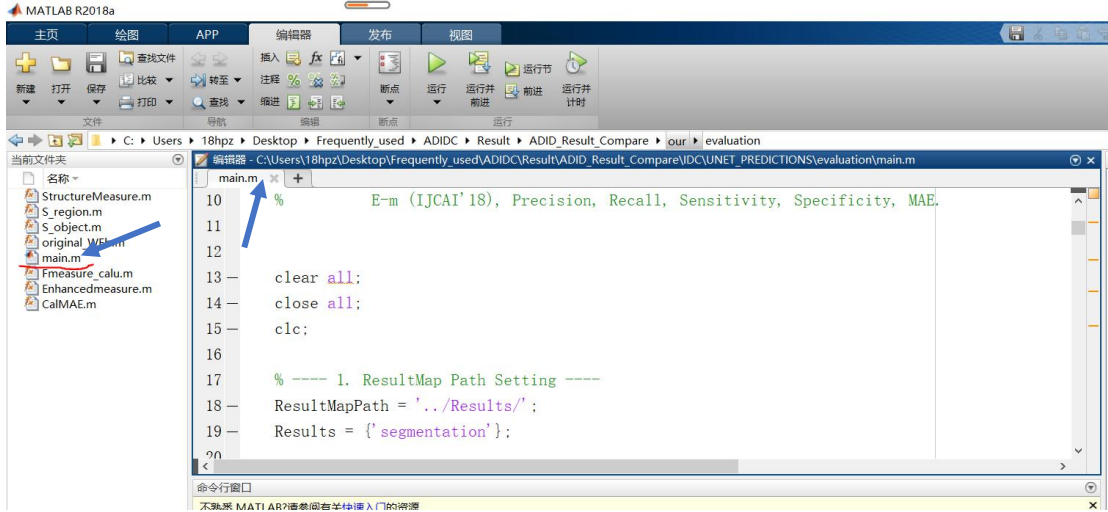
MATLAB R2018a

主页 绘图 APP 编辑器 发布 视图

新建 打开 保存 查找文件 比较 打印 转至 查找 插入 $fx$ 注释 % 缩进 断点 运行 运行并前进 运行节 前进 运行并计时

文件 导航 编辑 断点 运行

C: ▸ Users ▸ 18hpz ▸ Desktop ▸ Frequently_used ▸ ADIDC ▸ Result ▸ ADID_Result_Compare ▸ our ▸ evaluation

当前文件夹

名称

StructureMeasure.m
S_region.m
S_object.m
original_WFb.m
main.m
Fmeasure_calu.m
Enhancedmeasure.m
CalMAE.m

编辑器 - C:\Users\18hpz\Desktop\Frequently_used\ADIDC\Result\ADID_Result_Compare\IDC\UNET_PREDICTIONS\evaluation\main.m

main.m × +

10 % E-m (IJCAI'18), Precision, Recall, Sensitivity, Specificity, MAE.
11
12
13 — clear all;
14 — close all;
15 — clc;
16
17 % ---- 1. ResultMap Path Setting ----
18 — ResultMapPath = '../Results/';
19 — Results = {'segmentation'};
20

命令行窗口

不熟悉 MATLAB?请参阅有关快速入门的资源。